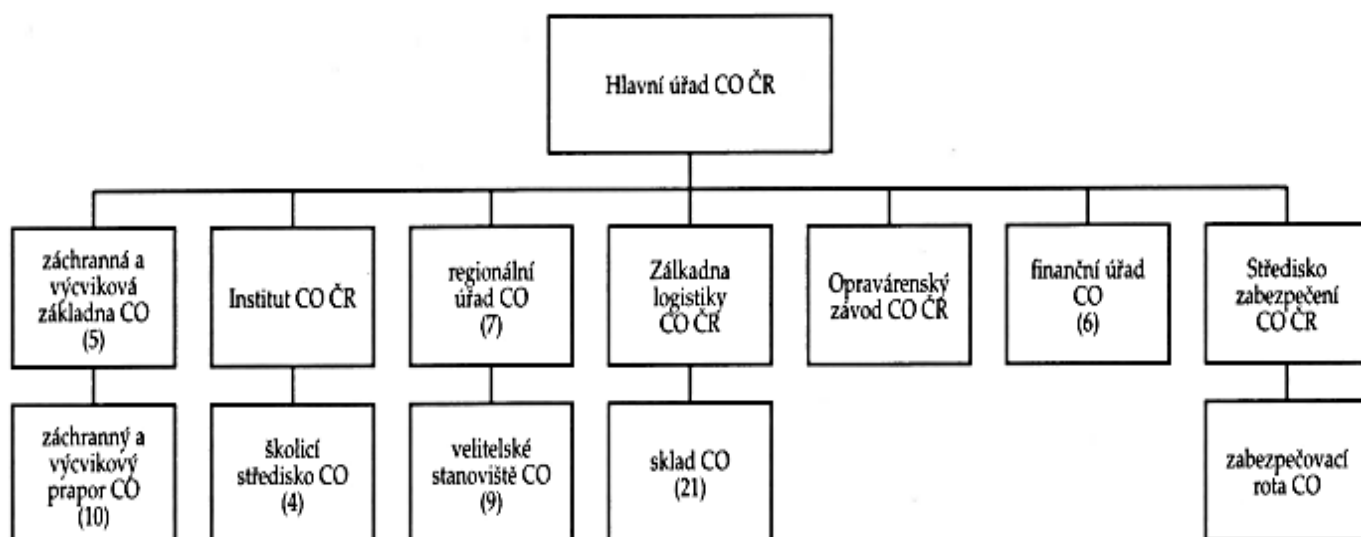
Hlavní úřad CO ČR

záchranná a výcviková základna CO (5)

Institut CO ČR

regionální úřad CO (7)

Zálkadna logistiky CO ČR

Opravárenský závod CO ČR

finanční úřad CO (6)

Středisko zabezpečení CO ČR

záchranný a výcvikový prapor CO (10)

školicí středisko CO (4)

velitelské stanoviště CO (9)

sklad CO (21)

zabezpečovací rota CO